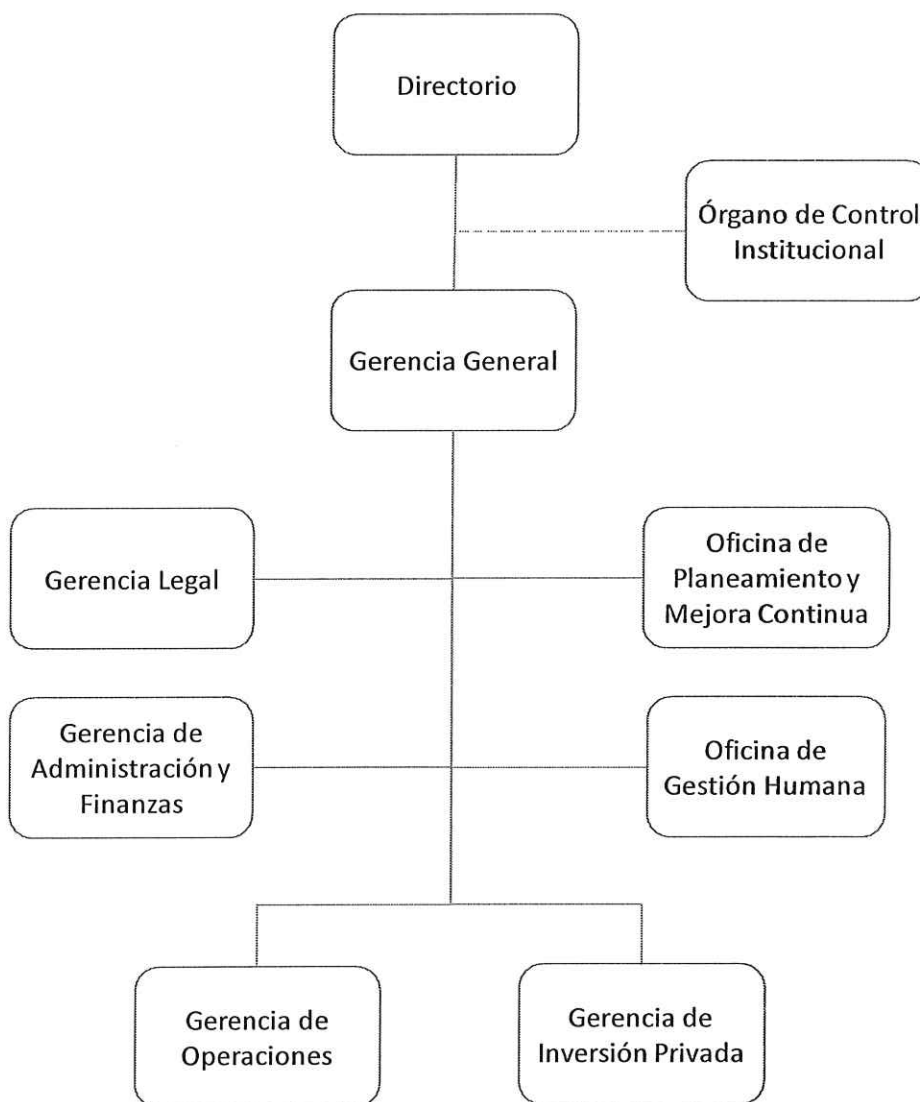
Directorio

Órgano de Control Institucional

Gerencia General

Gerencia Legal

Oficina de Planeamiento y Mejora Continua

Gerencia de Administración y Finanzas

Oficina de Gestión Humana

Gerencia de Operaciones

Gerencia de Inversión Privada